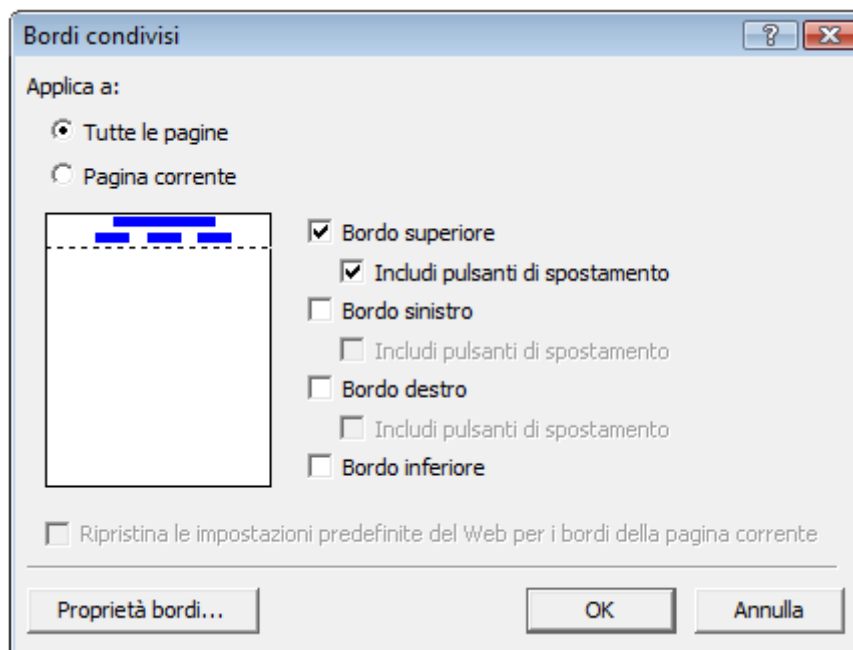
Bordi condivisi

?

Applica a:

Tutte le pagine

Pagina corrente

Bordo superiore

Includi pulsanti di spostamento

Bordo sinistro

Includi pulsanti di spostamento

Bordo destro

Includi pulsanti di spostamento

Bordo inferiore

Ripristina le impostazioni predefinite del Web per i bordi della pagina corrente

Proprietà bordi...

OK

Annulla